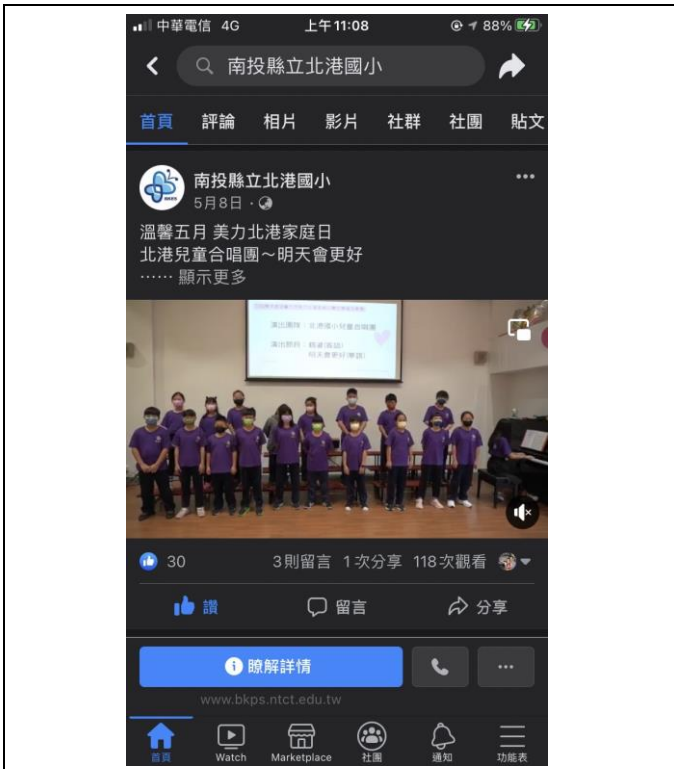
中華電信 4G 上午11:08 88%

南投縣立北港國小

首頁 評論 相片 影片 社群 社團 貼文

南投縣立北港國小
5月8日 ·

溫馨五月 美力北港家庭日
北港兒童合唱團～明天會更好
…… 顯示更多

演出團隊：北港國小兒童合唱團
演出曲目：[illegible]
明天會更好

30 3則留言 1次分享 118次觀看

讚 留言 分享

瞭解詳情

www.bkps.ntct.edu.tw

首頁 Watch Marketplace 社團 通知 功能表